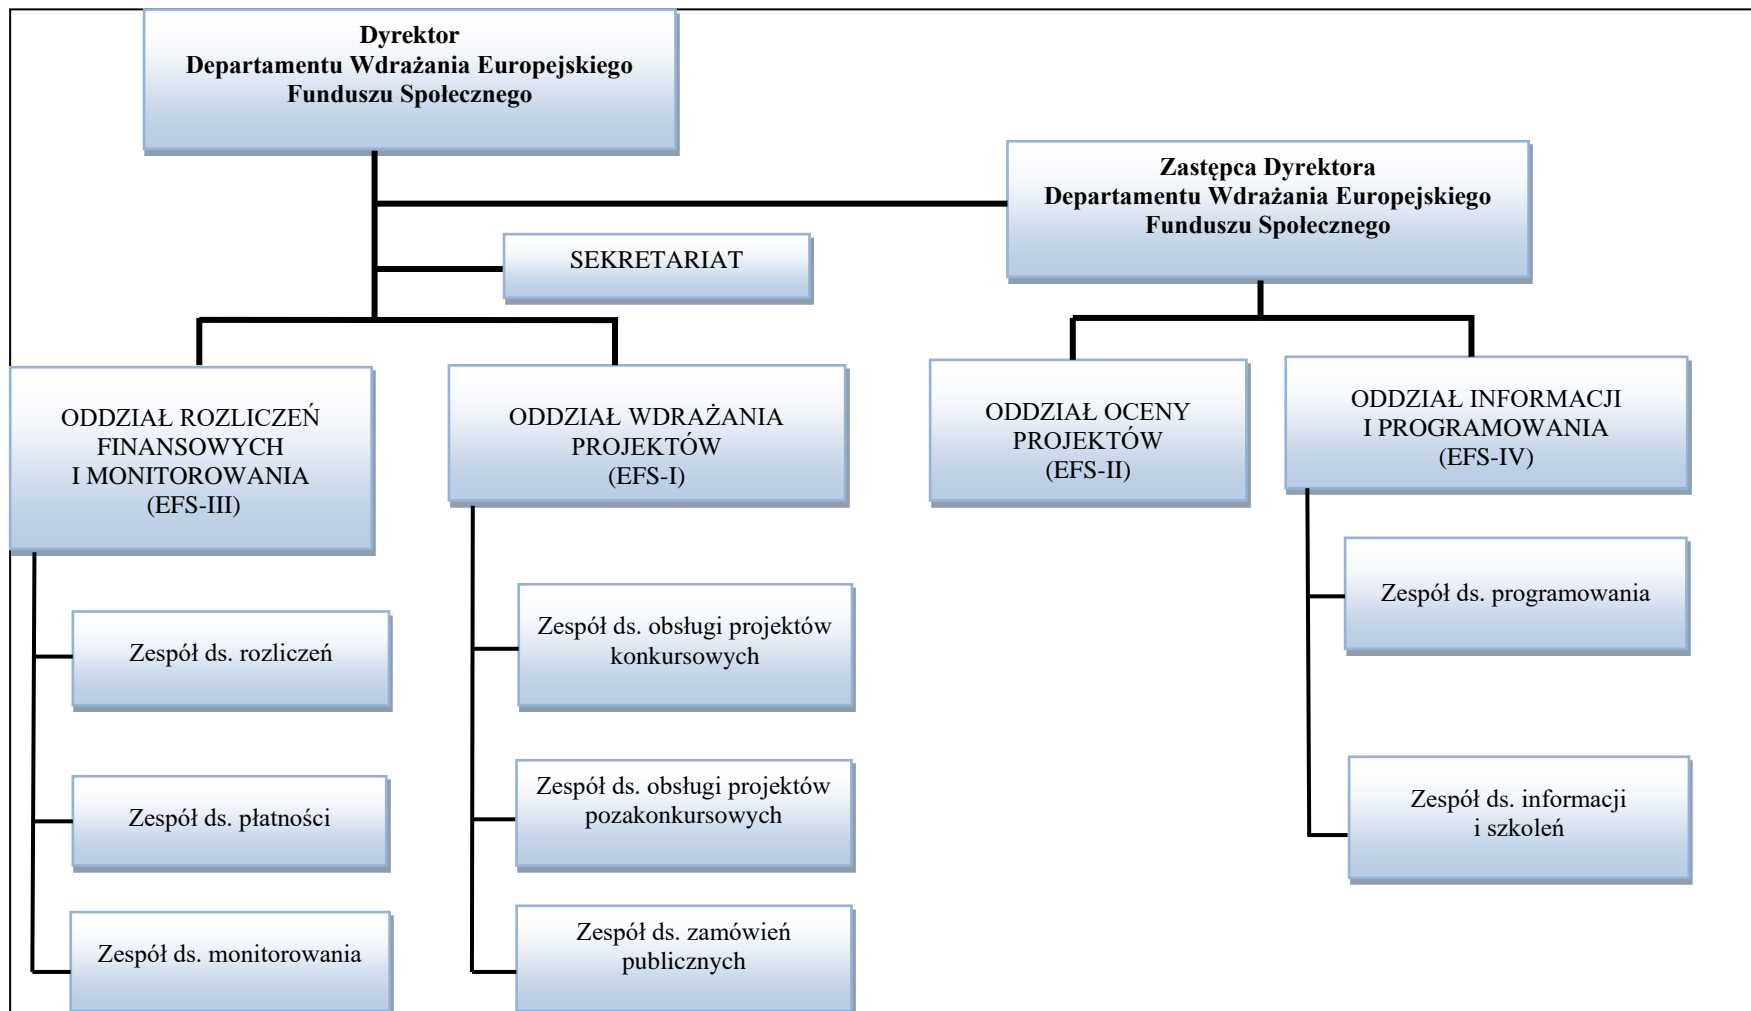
Dyrektor
Departamentu Wdrażania Europejskiego
Funduszu Społecznego

Zastępca Dyrektora
Departamentu Wdrażania Europejskiego
Funduszu Społecznego

SEKRETARIAT

ODDZIAŁ ROZLICZEŃ FINANSOWYCH I MONITOROWANIA (EFS-III)

ODDZIAŁ WDRAŻANIA PROJEKTÓW (EFS-I)

ODDZIAŁ OCENY PROJEKTÓW (EFS-II)

ODDZIAŁ INFORMACJI I PROGRAMOWANIA (EFS-IV)

Zespół ds. rozliczeń

Zespół ds. płatności

Zespół ds. monitorowania

Zespół ds. obsługi projektów konkursowych

Zespół ds. obsługi projektów pozakonkursowych

Zespół ds. zamówień publicznych

Zespół ds. programowania

Zespół ds. informacji i szkoleń